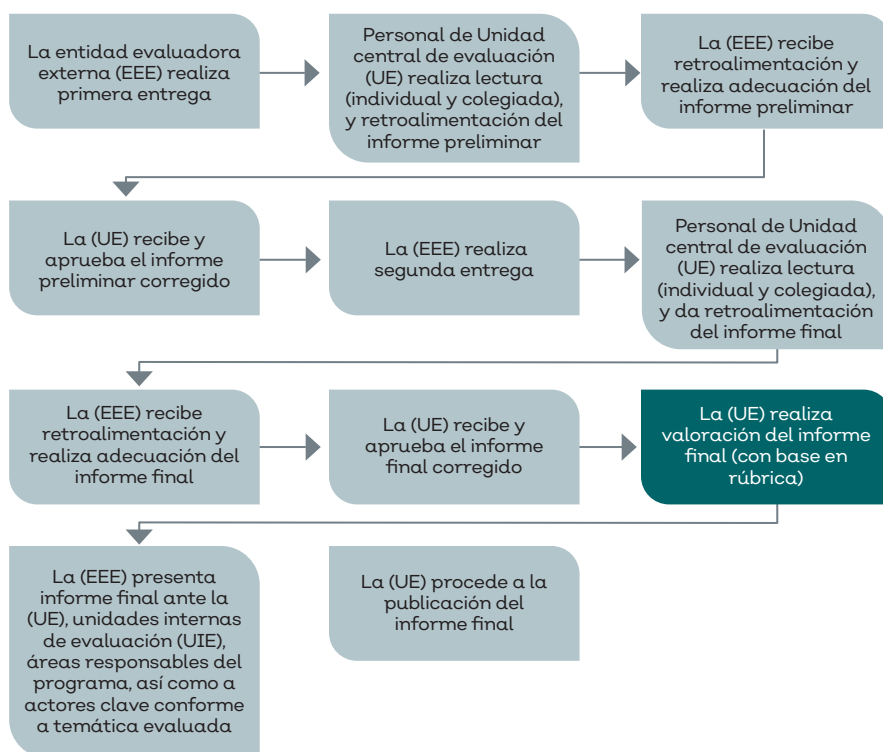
La entidad evaluadora externa (EEE) realiza primera entrega

Personal de Unidad central de evaluación (UE) realiza lectura (individual y colegiada), y retroalimentación del informe preliminar

La (EEE) recibe retroalimentación y realiza adecuación del informe preliminar

La (UE) recibe y aprueba el informe preliminar corregido

La (EEE) realiza segunda entrega

Personal de Unidad central de evaluación (UE) realiza lectura (individual y colegiada), y da retroalimentación del informe final

La (EEE) recibe retroalimentación y realiza adecuación del informe final

La (UE) recibe y aprueba el informe final corregido

La (UE) realiza valoración del informe final (con base en rúbrica)

La (EEE) presenta informe final ante la (UE), unidades internas de evaluación (UIE), áreas responsables del programa, así como a actores clave conforme a temática evaluada

La (UE) procede a la publicación del informe final